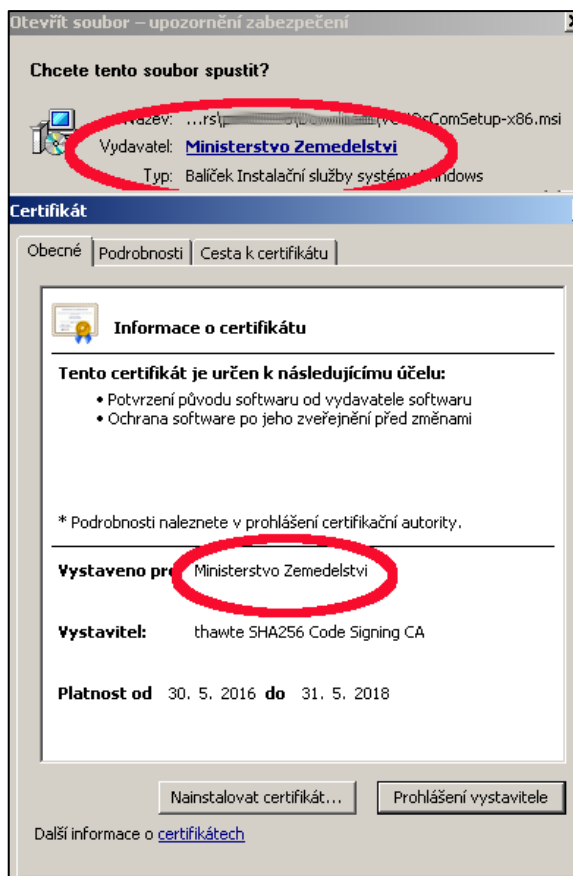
Otevřít soubor – upozornění zabezpečení

Chcete tento soubor spustit?

Název: ...rs\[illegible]ComSetup-x86.msi
Vydavatel: Ministerstvo Zemedelstvi
Typ: Balíček Instalační služby systému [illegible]indows

Certifikát

Obecné | Podrobnosti | Cesta k certifikátu

Informace o certifikátu

Tento certifikát je určen k následujícímu účelu:
• Potvrzení původu softwaru od vydavatele softwaru
• Ochrana software po jeho zveřejnění před změnami

* Podrobnosti naleznete v prohlášení certifikační autority.

Vystaveno pro: Ministerstvo Zemedelstvi

Vystavitel: thawte SHA256 Code Signing CA

Platnost od 30. 5. 2016 do 31. 5. 2018

Nainstalovat certifikát... | Prohlášení vystavitele

Další informace o certifikátech